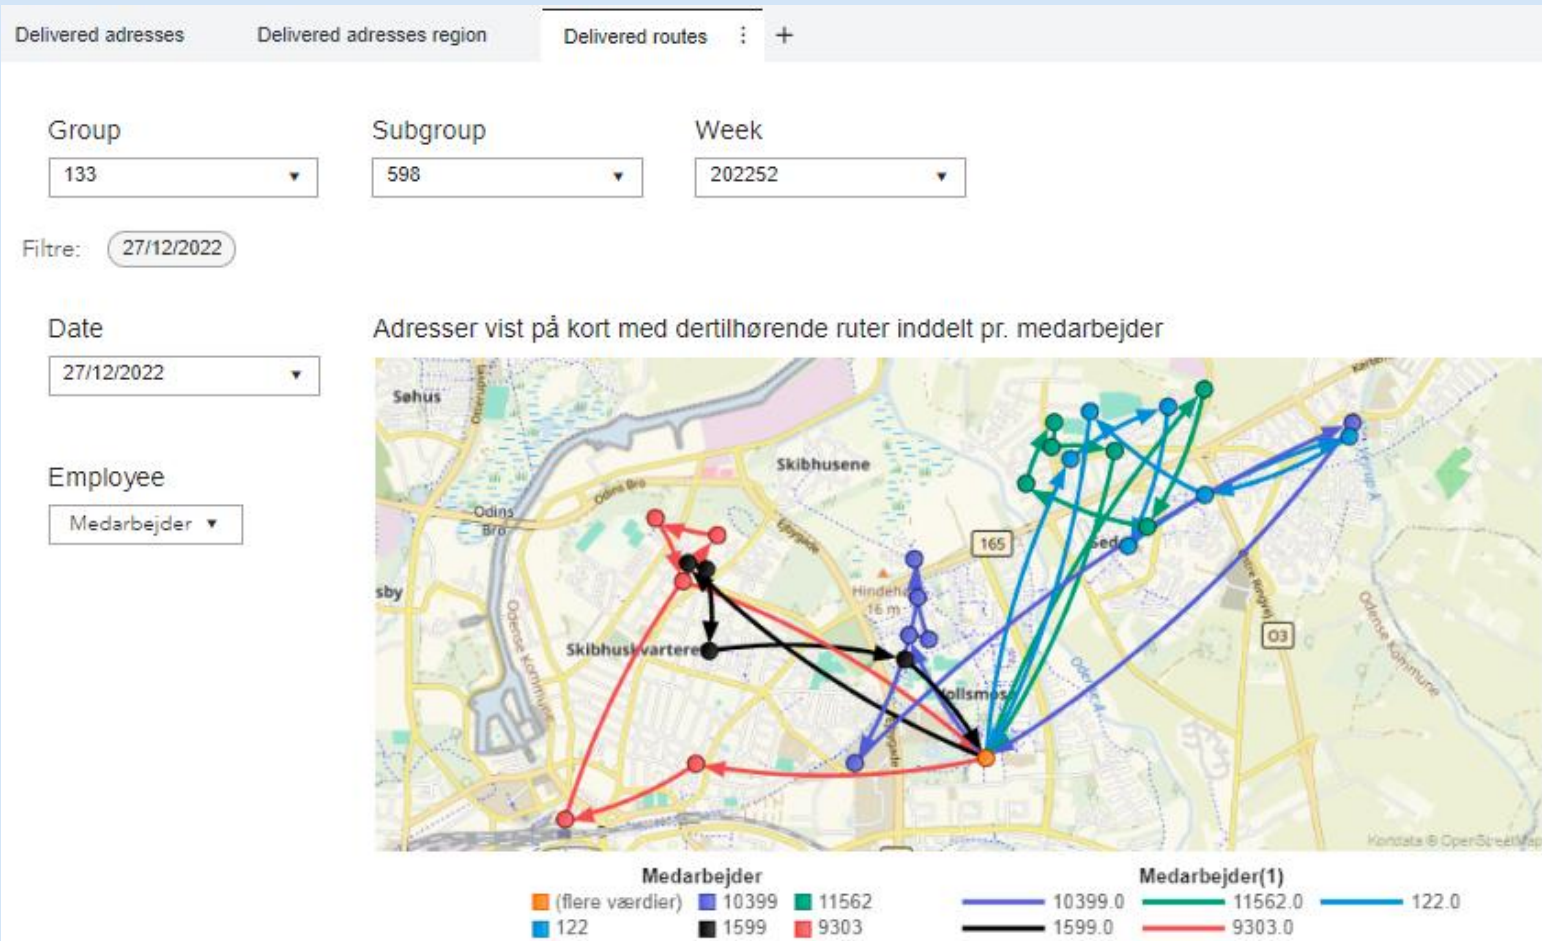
Delivered adresses Delivered adresses region Delivered routes ⋮ +

Group
133 ▾

Subgroup
598 ▾

Week
202252 ▾

Filtre: 27/12/2022

Date
27/12/2022 ▾

Employee
Medarbejder ▾

Adresser vist på kort med dertilhørende ruter inddelt pr. medarbejder

Søhus
Skibhusene
Odins Bro
Odins Bro
sby
Skibhuskvarteret
Hindehave 16 m
Vollsmose
165
Sed
O3
Odense kommune
Odense kommune
Kortdata © OpenStreetMap

Medarbejder
(flere værdier) 10399 11562
122 1599 9303

Medarbejder(1)
10399.0 11562.0 122.0
1599.0 9303.0